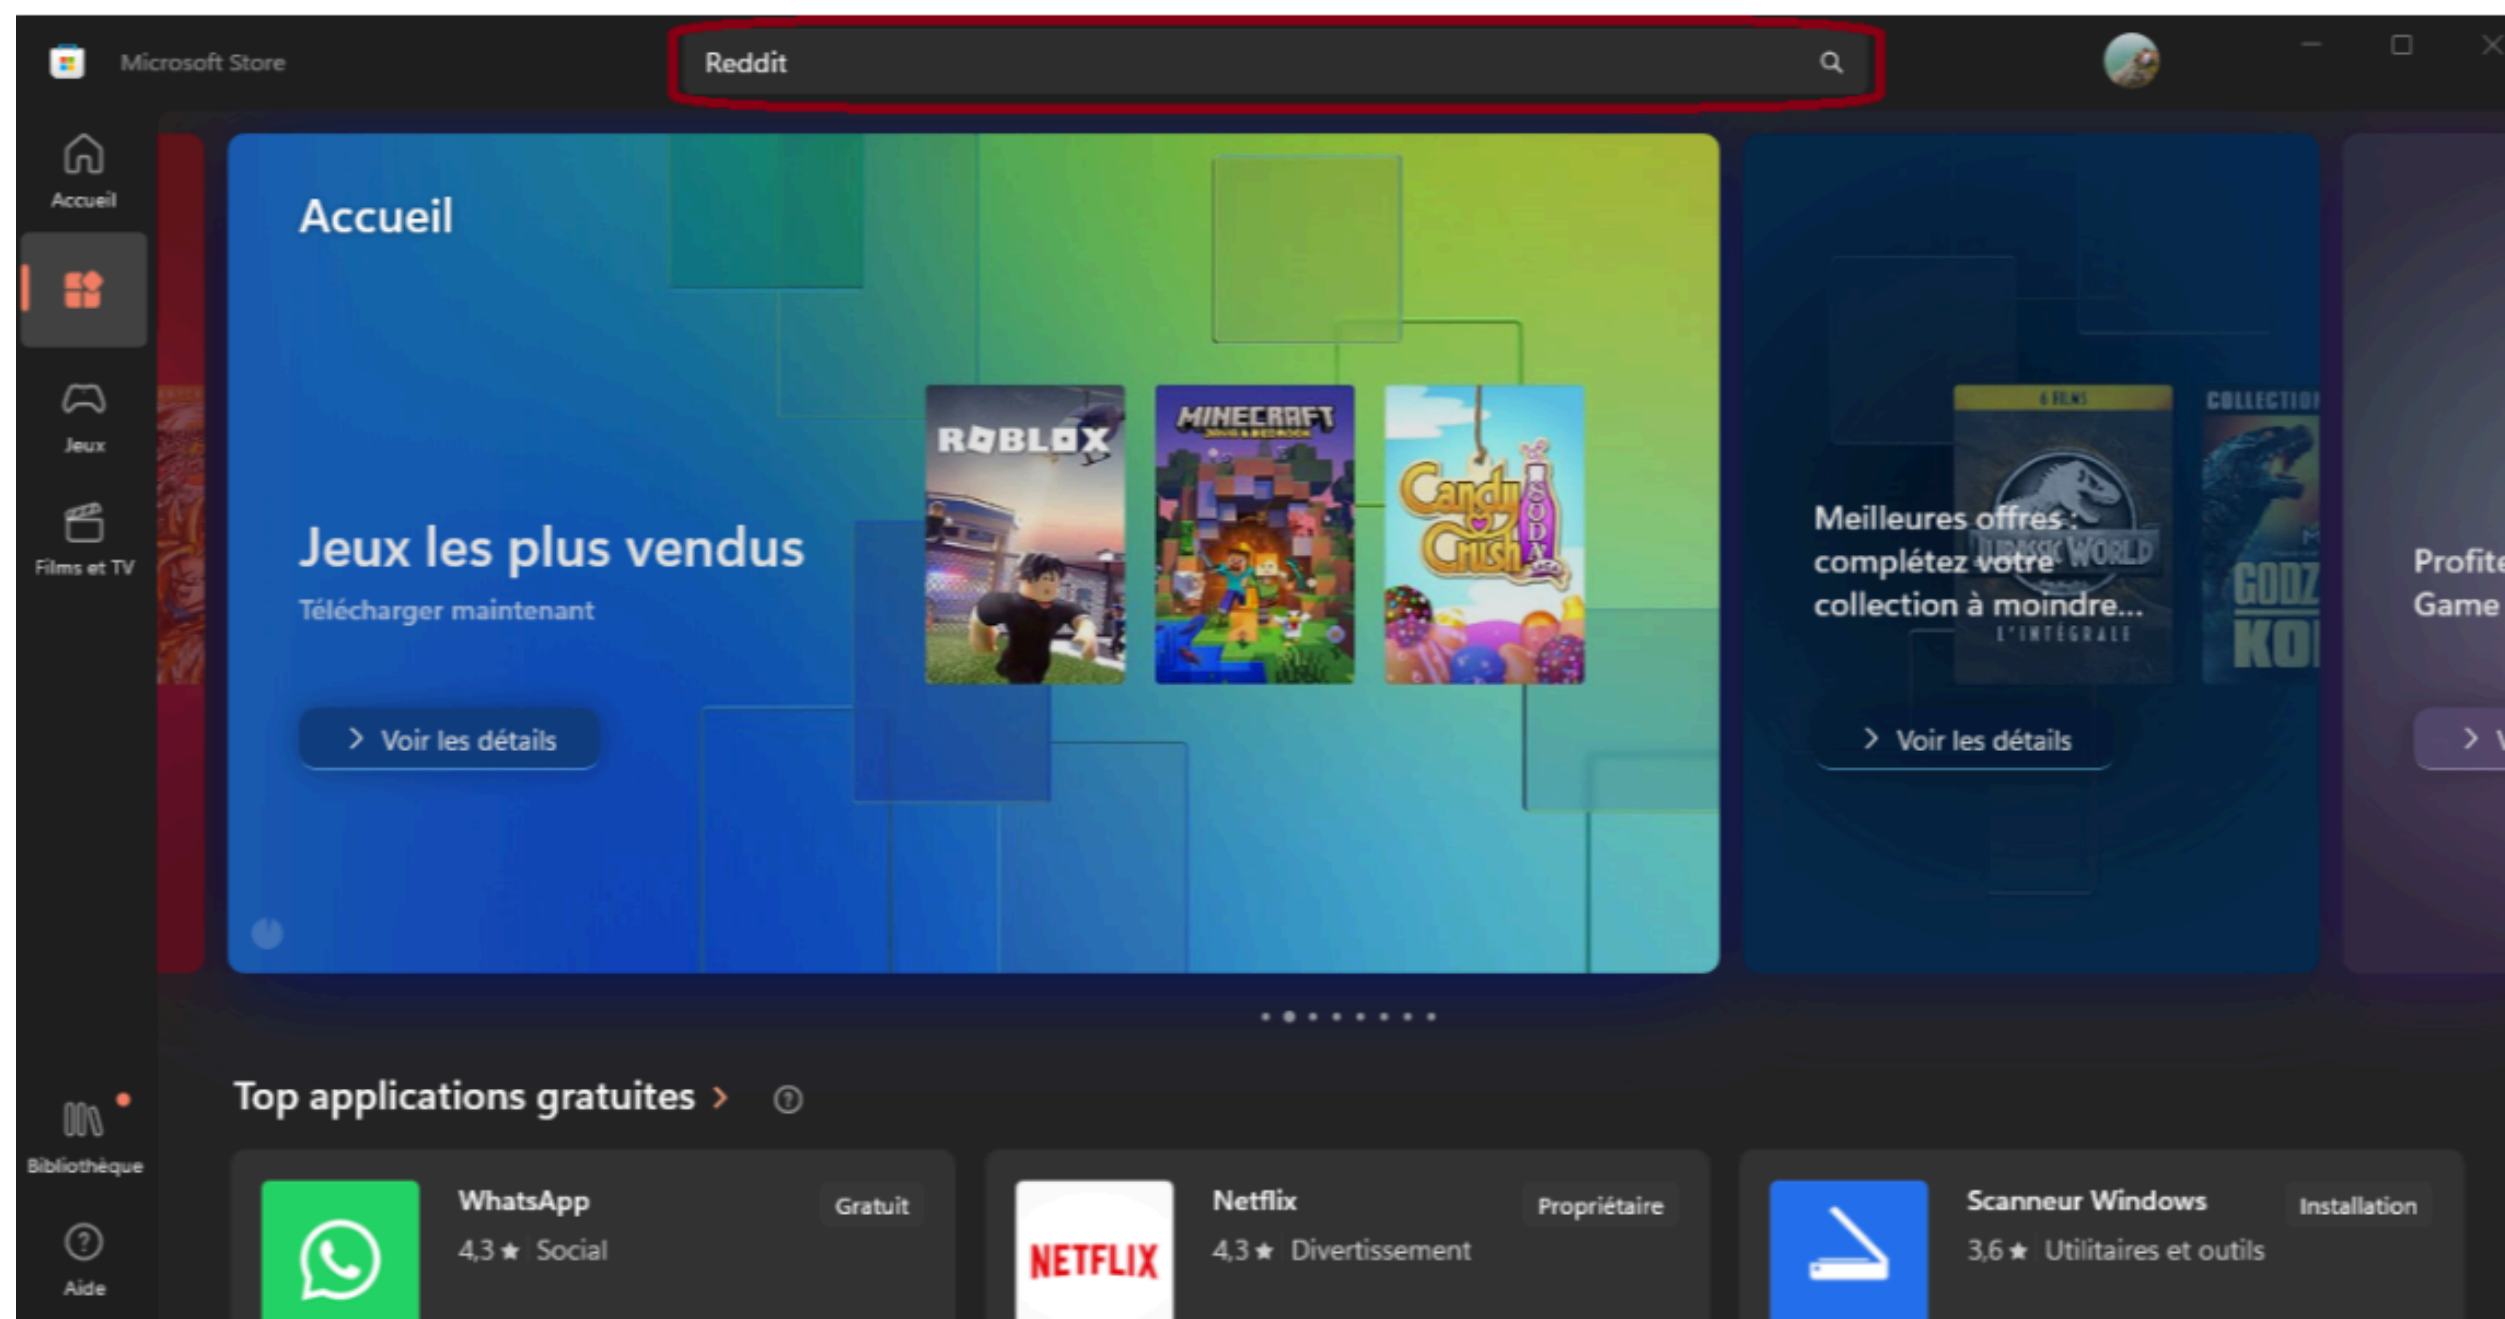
Microsoft Store

Reddit

Accueil

Jeux

Films et TV

Bibliothèque

Aide

Accueil

Jeux les plus vendus

Télécharger maintenant

Voir les détails

ROBLOX

MINECRAFT

Candy Crush SODA

Meilleures offres : complétez votre collection à moindre...

JURASSIC WORLD

L'INTÉGRALE

COLLECTION

GODZ KON

Voir les détails

Profite Game

Top applications gratuites

WhatsApp
4,3 ★ Social
Gratuit

NETFLIX
Netflix
4,3 ★ Divertissement
Propriétaire

Scanneur Windows
3,6 ★ Utilitaires et outils
Installation